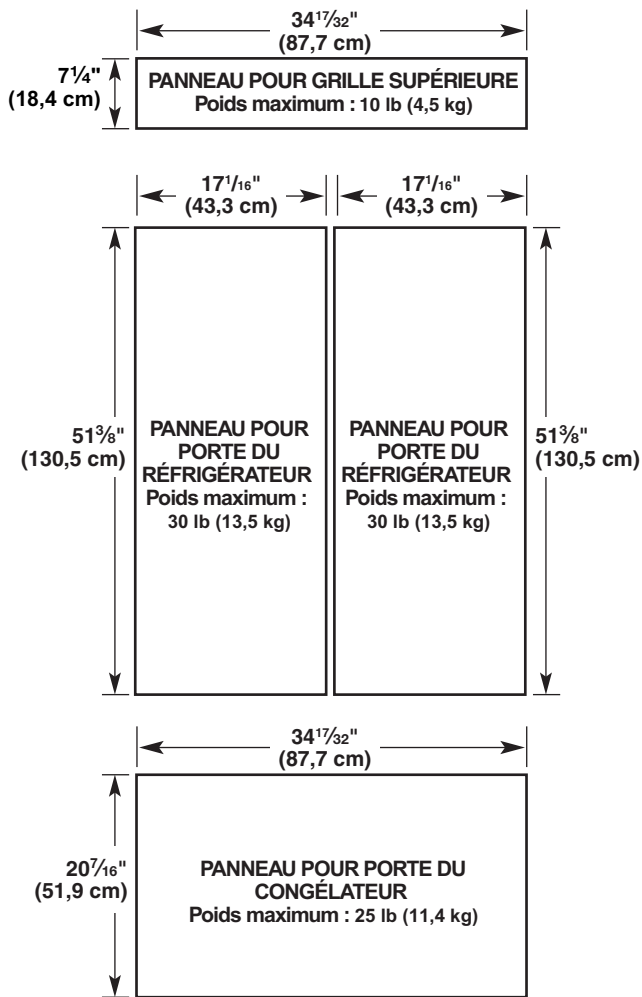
$34\frac{17}{32}$"
(87,7 cm)

$7\frac{1}{4}$"
(18,4 cm)

PANNEAU POUR GRILLE SUPÉRIEURE
Poids maximum : 10 lb (4,5 kg)

$17\frac{1}{16}$"
(43,3 cm)

$17\frac{1}{16}$"
(43,3 cm)

$51\frac{3}{8}$"
(130,5 cm)

PANNEAU POUR PORTE DU RÉFRIGÉRATEUR
Poids maximum : 30 lb (13,5 kg)

PANNEAU POUR PORTE DU RÉFRIGÉRATEUR
Poids maximum : 30 lb (13,5 kg)

$51\frac{3}{8}$"
(130,5 cm)

$34\frac{17}{32}$"
(87,7 cm)

$20\frac{7}{16}$"
(51,9 cm)

PANNEAU POUR PORTE DU CONGÉLATEUR
Poids maximum : 25 lb (11,4 kg)